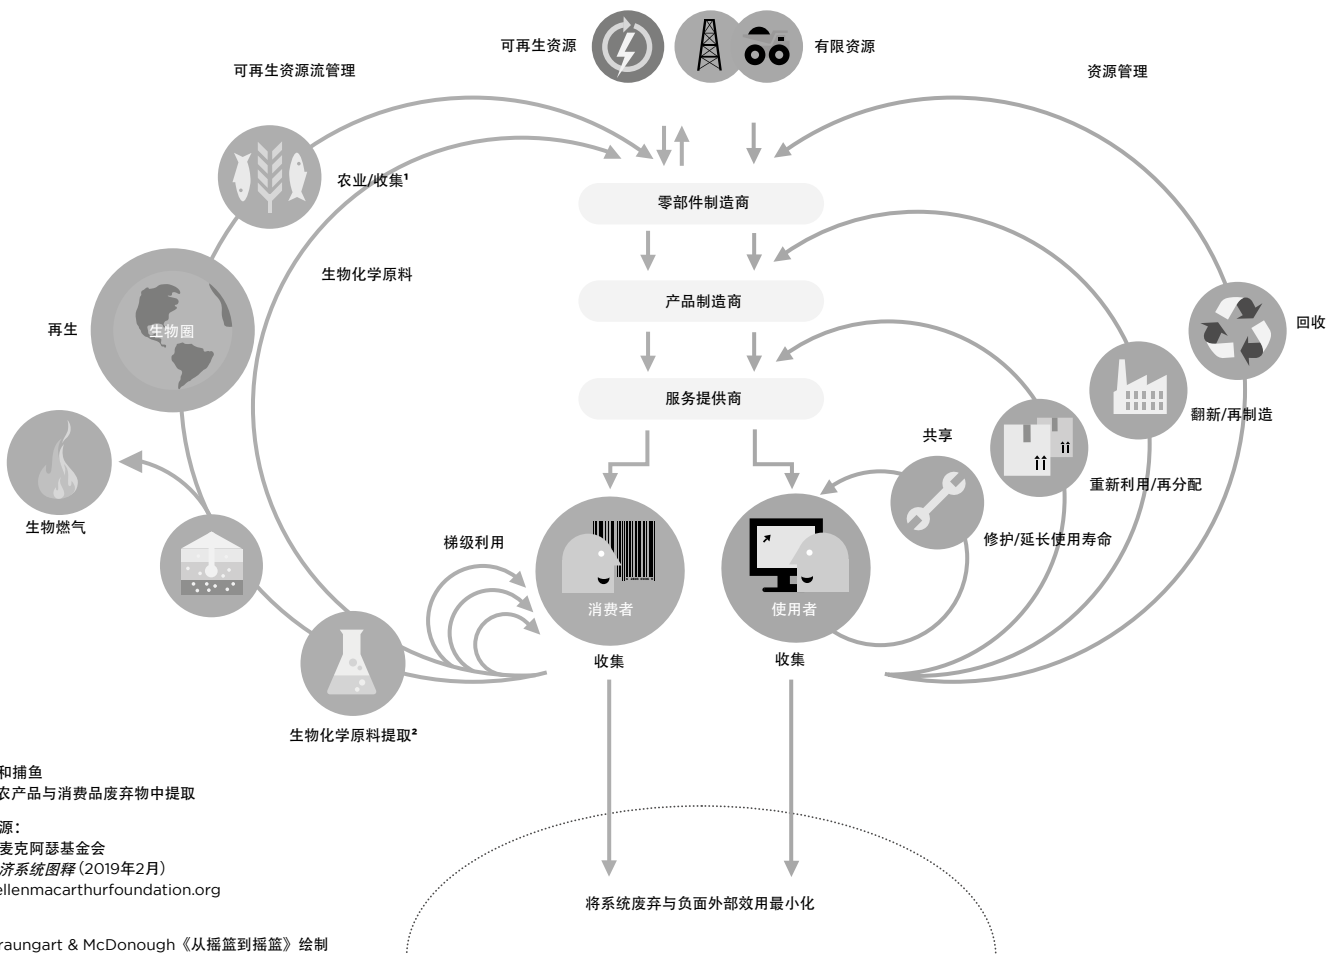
可再生资源 有限资源

可再生资源流管理

资源管理

农业/收集¹

零部件制造商

生物化学原料

产品制造商

再生

生物圈

回收

服务提供商

翻新/再制造

共享

重新利用/再分配

生物燃气

修护/延长使用寿命

梯级利用

消费者

使用者

收集

收集

生物化学原料提取²

和捕鱼
农产品与消费品废弃物中提取

源：
麦克阿瑟基金会
济系统图释（2019年2月）
ellenmacarthurfoundation.org

将系统废弃与负面外部效用最小化

raungart & McDonough《从摇篮到摇篮》绘制